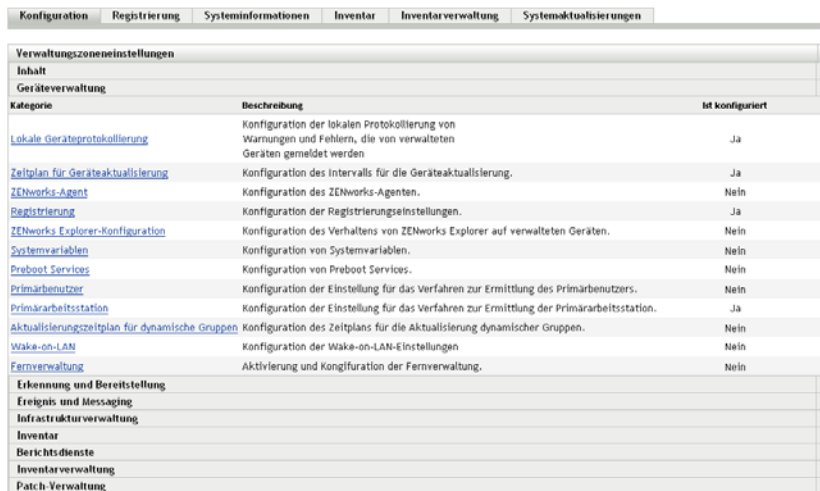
Konfiguration | Registrierung | Systeminformationen | Inventar | Inventarverwaltung | Systemaktualisierungen

Verwaltungszoneneinstellungen

Inhalt

Geräteverwaltung

| Kategorie | Beschreibung | Ist konfiguriert |
|---|---|---|
| Lokale Geräteprotokollierung | Konfiguration der lokalen Protokollierung von Warnungen und Fehlern, die von verwalteten Geräten gemeldet werden | Ja |
| Zeitplan für Geräteaktualisierung | Konfiguration des Intervalls für die Geräteaktualisierung. | Ja |
| ZENworks-Agent | Konfiguration des ZENworks-Agenten. | Nein |
| Registrierung | Konfiguration der Registrierungseinstellungen. | Ja |
| ZENworks Explorer-Konfiguration | Konfiguration des Verhaltens von ZENworks Explorer auf verwalteten Geräten. | Nein |
| Systemvariablen | Konfiguration von Systemvariablen. | Nein |
| Preboot Services | Konfiguration von Preboot Services. | Nein |
| Primärbenutzer | Konfiguration der Einstellung für das Verfahren zur Ermittlung des Primärbenutzers. | Nein |
| Primärarbeitsstation | Konfiguration der Einstellung für das Verfahren zur Ermittlung der Primärarbeitsstation. | Ja |
| Aktualisierungszeitplan für dynamische Gruppen | Konfiguration des Zeitplans für die Aktualisierung dynamischer Gruppen. | Nein |
| Wake-on-LAN | Konfiguration der Wake-on-LAN-Einstellungen | Nein |
| Fernverwaltung | Aktivierung und Kongifuration der Fernverwaltung. | Nein |

Erkennung und Bereitstellung

Ereignis und Messaging

Infrastrukturverwaltung

Inventar

Berichtsdienste

Inventarverwaltung

Patch-Verwaltung